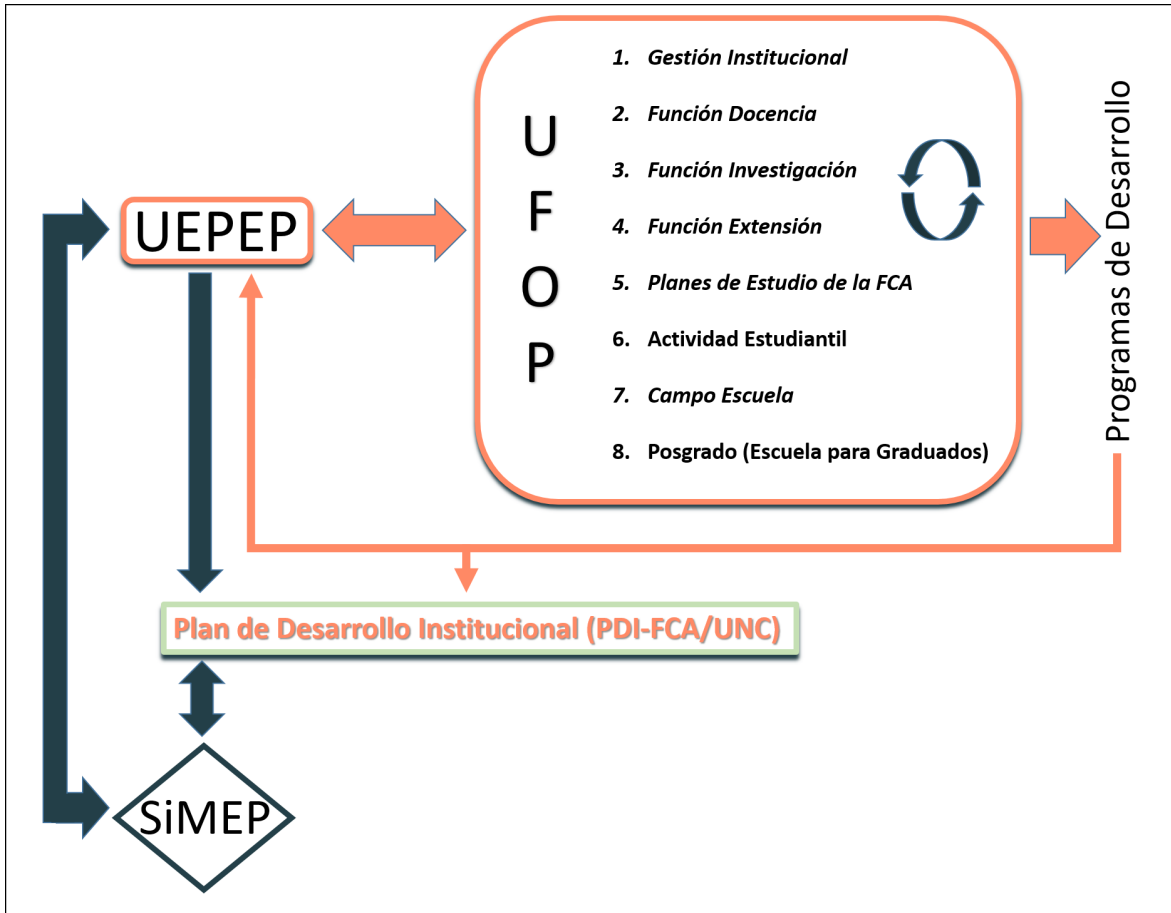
UEPEP

U
F
O
P

1. *Gestión Institucional*
2. *Función Docencia*
3. *Función Investigación*
4. *Función Extensión*
5. *Planes de Estudio de la FCA*
6. Actividad Estudiantil
7. *Campo Escuela*
8. Posgrado (Escuela para Graduados)

Programas de Desarrollo

Plan de Desarrollo Institucional (PDI-FCA/UNC)

SiMEP